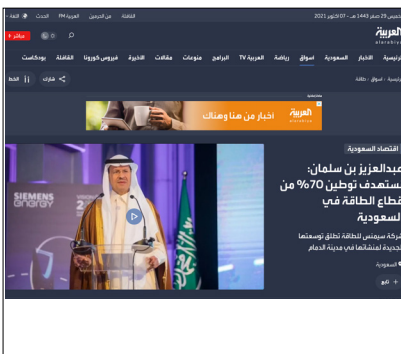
خميس 29 صفر 1443 هـ - 07 أكتوبر 2021

العربية alarabiya

الثقافة من الحرمين العربية FM الحدث اللغة

مباشر

الرئيسية الأخبار السعودية أسواق رياضة العربية TV البرامج منوعات مقالات الآخرة فيروس كورونا القافلة بودكاست

الرئيسية / أسواق / طاقة

شارك الخط

العربية alarabiya
اخبار من هنا وهناك

اقتصاد السعودية

عبدالعزيز بن سلمان: نستهدف توطين 70% من قطاع الطاقة في السعودية

شركة سيمنس للطاقة تطلق توسعتها الجديدة لمنشآتها في مدينة الدمام

السعودية

SIEMENS energy